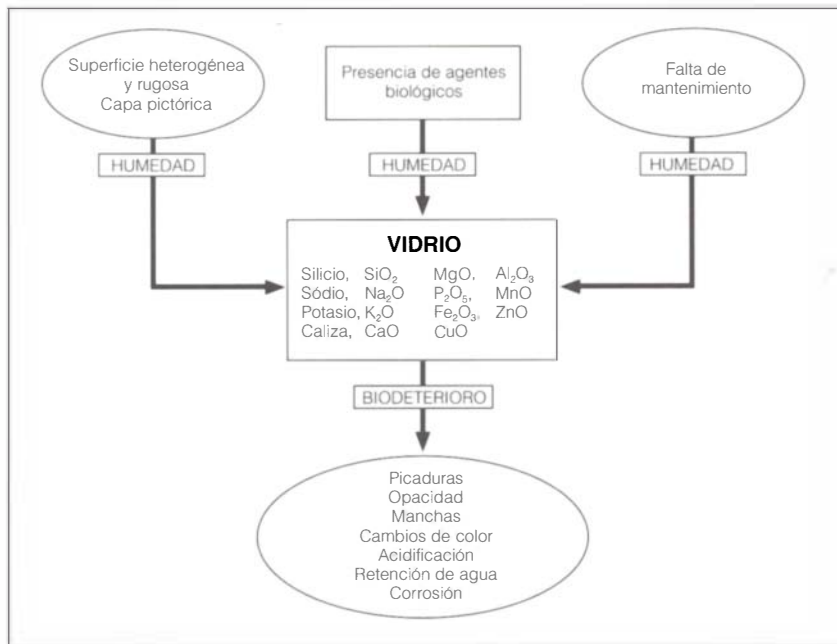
Superficie heterogénea y rugosa
Capa pictórica

Presencia de agentes biológicos

Falta de mantenimiento

HUMEDAD

HUMEDAD

HUMEDAD

VIDRIO

Silicio, $SiO_2$
Sódio, $Na_2O$
Potasio, $K_2O$
Caliza, $CaO$

$MgO$, $P_2O_5$, $Fe_2O_3$, $CuO$

$Al_2O_3$
$MnO$
$ZnO$

BIODETERIORO

Picaduras
Opacidad
Manchas
Cambios de color
Acidificación
Retención de agua
Corrosión